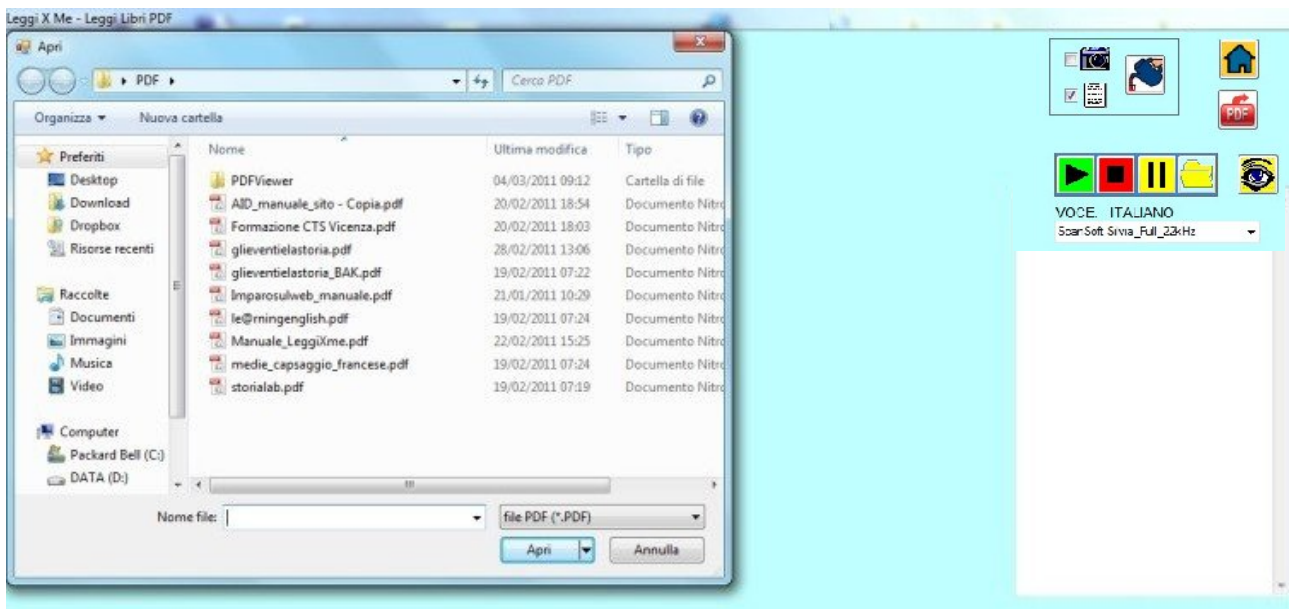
Leggi X Me - Leggi Libri PDF

Apri

PDF ▸

Cerca PDF

Organizza ▾ Nuova cartella

Preferiti
Desktop
Download
Dropbox
Risorse recenti

Raccolte
Documenti
Immagini
Musica
Video

Computer
Packard Bell (C:)
DATA (D:)

| Nome | Ultima modifica | Tipo |
|---|---|---|
| PDFViewer | 04/03/2011 09:12 | Cartella di file |
| AID_manuale_sito - Copia.pdf | 20/02/2011 18:54 | Documento Nitro |
| Formazione CTS Vicenza.pdf | 20/02/2011 18:03 | Documento Nitro |
| glieventielastoria.pdf | 28/02/2011 13:06 | Documento Nitro |
| glieventielastoria_BAK.pdf | 19/02/2011 07:22 | Documento Nitro |
| Imparosulweb_manuale.pdf | 21/01/2011 10:29 | Documento Nitro |
| le@rningenglish.pdf | 19/02/2011 07:24 | Documento Nitro |
| Manuale_LeggiXme.pdf | 22/02/2011 15:25 | Documento Nitro |
| medie_capsaggio_francese.pdf | 19/02/2011 07:24 | Documento Nitro |
| storialab.pdf | 19/02/2011 07:19 | Documento Nitro |

Nome file:
file PDF (*.PDF)
Apri
Annulla

PDF

VOCE. ITALIANO
ScanSoft Silvia_Full_22kHz